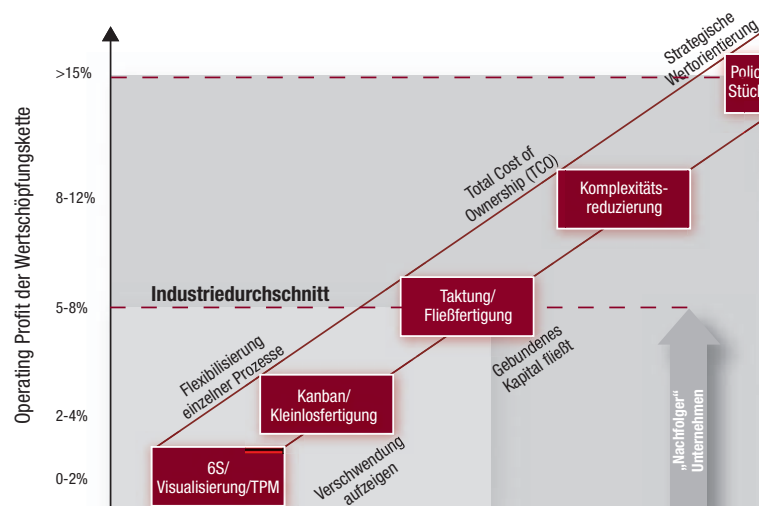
Operating Profit der Wertschöpfungskette

>15%

8-12%

5-8%

2-4%

0-2%

Strategische Wertorientierung

Polic Stück

Total Cost of Ownership (TCO)

Komplexitäts-reduzierung

Industriedurchschnitt

Taktung/ Fließfertigung

Gebundenes Kapital fließt

Flexibilisierung einzelner Prozesse

Kanban/ Kleinlosfertigung

„Nachfolger" Unternehmen

6S/ Visualisierung/TPM

Verschwendung aufzeigen